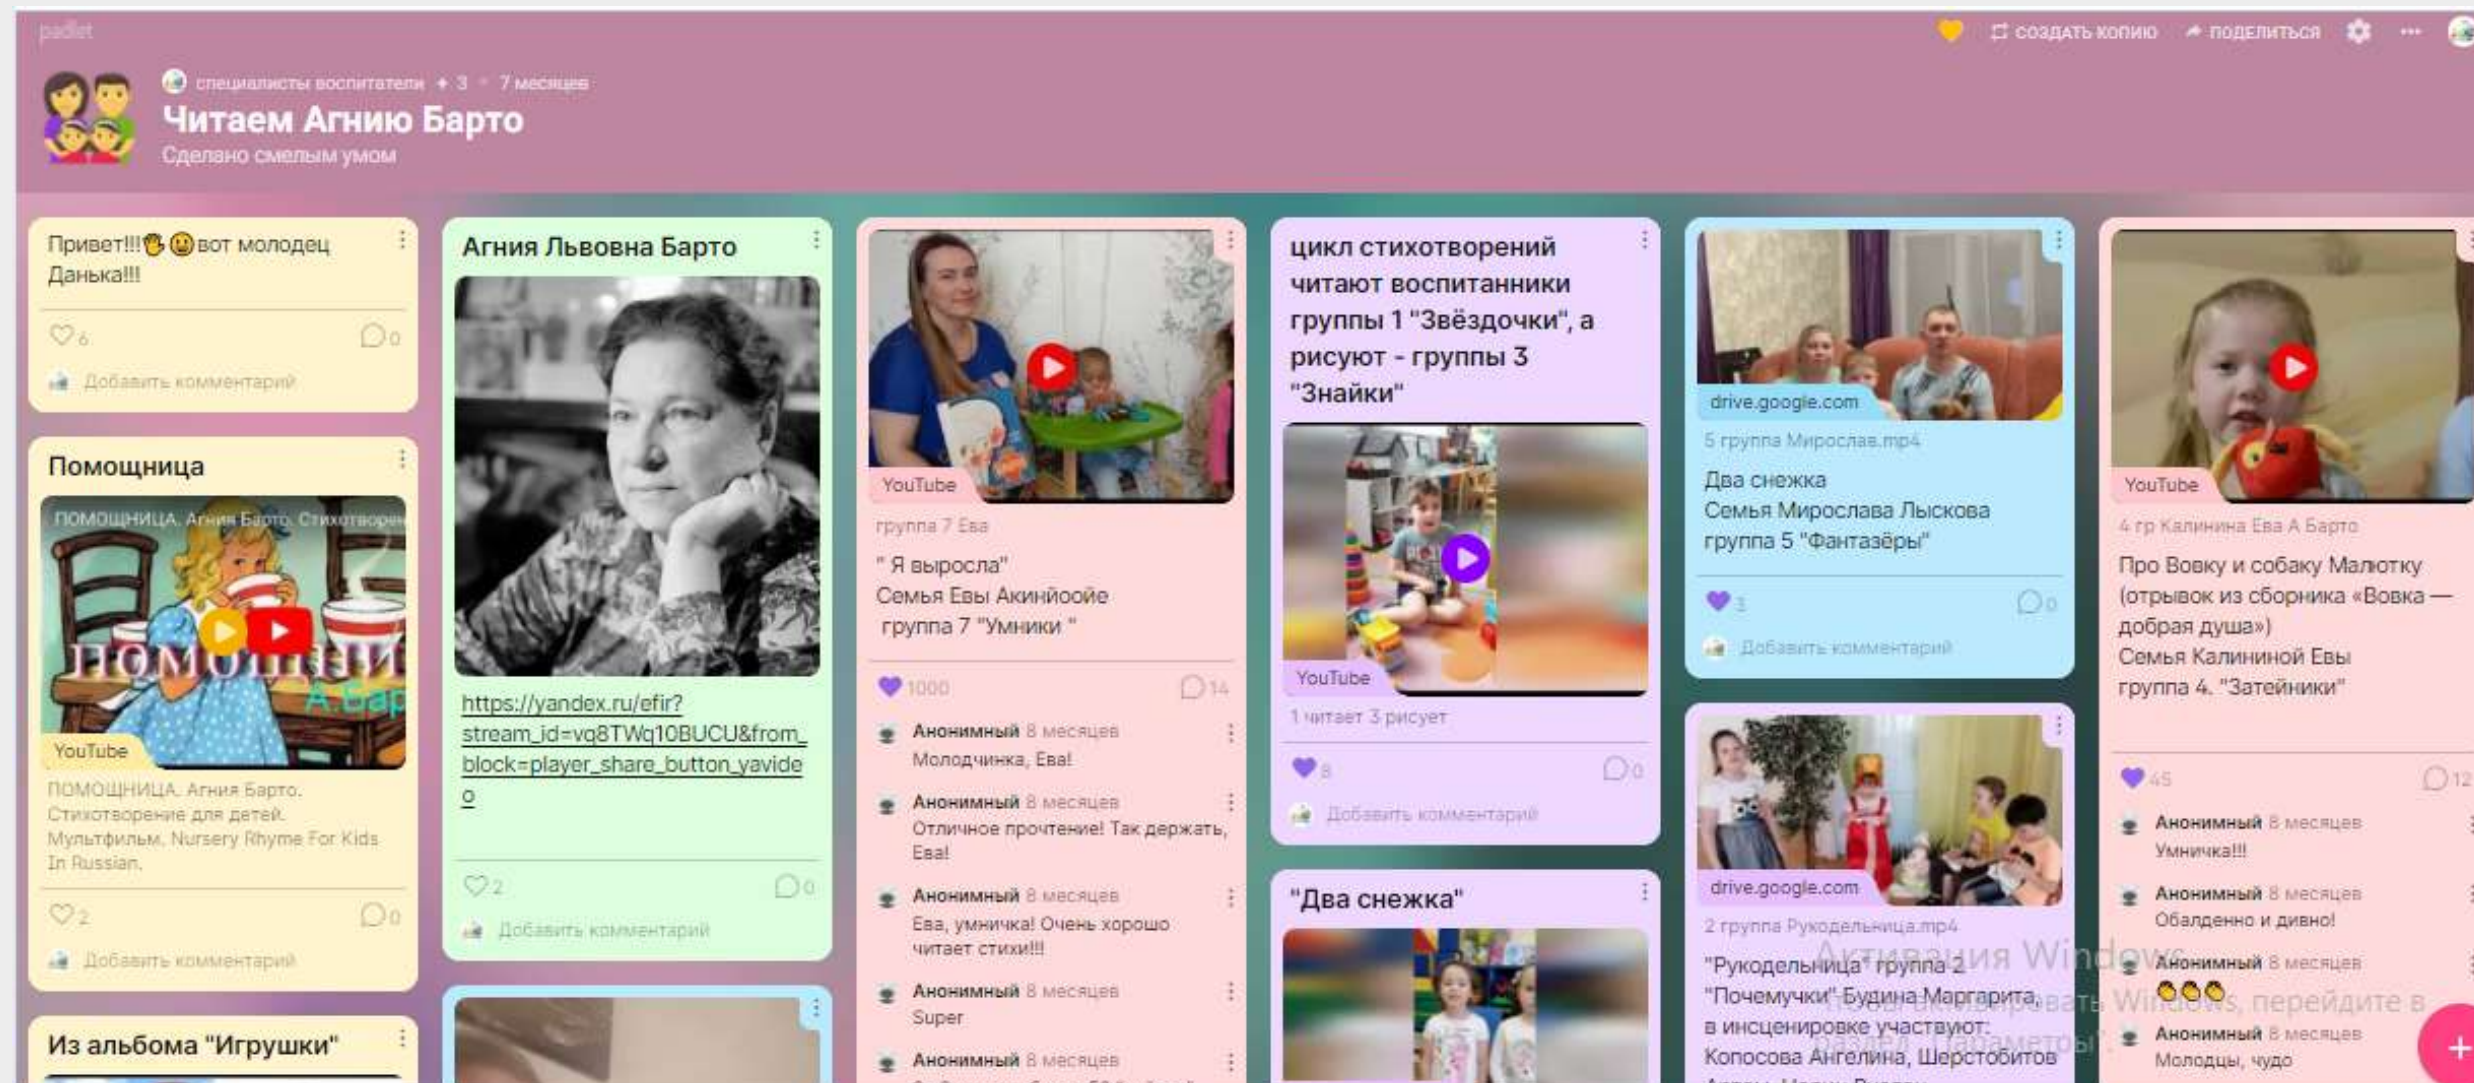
padlet

СОЗДАТЬ КОПИЮ ПОДЕЛИТЬСЯ

специалисты воспитатели • 3 • 7 месяцев

Читаем Агнию Барто

Сделано смелым умом

Привет!!! вот молодец Данька!!!

6 0

Добавить комментарий

Помощница

ПОМОЩНИЦА. Агния Барто. Стихотворен

ПОМОЩНИ А.Бар

YouTube

ПОМОЩНИЦА. Агния Барто. Стихотворение для детей. Мультфильм. Nursery Rhyme For Kids In Russian.

2 0

Добавить комментарий

Из альбома "Игрушки"

Агния Львовна Барто

https://yandex.ru/efir?stream_id=vq8TWq10BUCU&from_block=player_share_button_yavideo

2 0

Добавить комментарий

YouTube

группа 7 Ева

" Я выросла"
Семья Евы Акинйооие
группа 7 "Умники "

1000 14

Анонимный 8 месяцев
Молодчинка, Ева!

Анонимный 8 месяцев
Отличное прочтение! Так держать, Ева!

Анонимный 8 месяцев
Ева, умничка! Очень хорошо читает стихи!!!

Анонимный 8 месяцев
Super

Анонимный 8 месяцев

цикл стихотворений читают воспитанники группы 1 "Звёздочки", а рисуют - группы 3 "Знайки"

YouTube

1 читает 3 рисует

8 0

Добавить комментарий

"Два снежка"

drive.google.com

5 группа Мирослав.mp4

Два снежка
Семья Мирослава Лыскова
группа 5 "Фантазёры"

3 0

Добавить комментарий

drive.google.com

2 группа Рукодельница.mp4

"Рукодельница" группа 2 "Почемучки" Будина Маргарита, в инсценировке участвуют: Колосова Ангелина, Шерстобитов

YouTube

4 гр Калинина Ева А Барто

Про Вовку и собаку Малютку (отрывок из сборника «Вовка — добрая душа»)
Семья Калининой Евы
группа 4. "Затейники"

45 12

Анонимный 8 месяцев
Умничка!!!

Анонимный 8 месяцев
Обалденно и дивно!

Анонимный 8 месяцев

Анонимный 8 месяцев
Молодцы, чудо

Активация Windows
Чтобы активировать Windows, перейдите в раздел "Параметры".